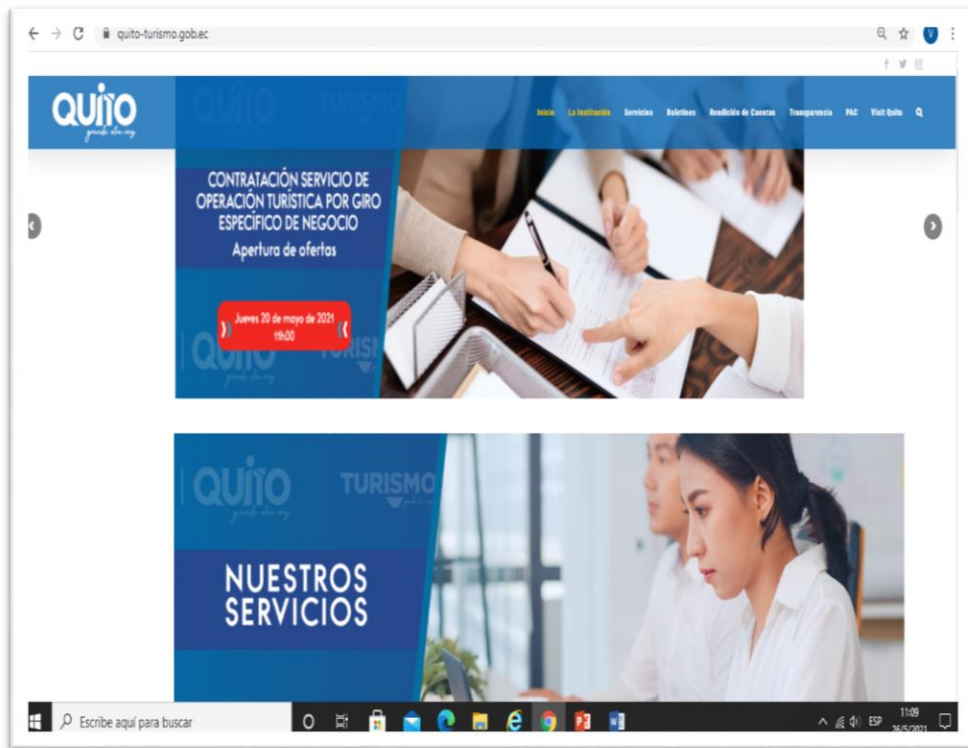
quito-turismo.gob.ec

QUITO
grande otra vez

Inicio La Institución Servicios Boletines Rendición de Cuentas Transparencia PAC Visit Quito

QUITO TURISMO

CONTRATACIÓN SERVICIO DE OPERACIÓN TURÍSTICA POR GIRO ESPECÍFICO DE NEGOCIO
Apertura de ofertas

Jueves 20 de mayo de 2021
11h00

QUITO grande otra vez TURISMO

QUITO grande otra vez TURISMO

NUESTROS SERVICIOS

Escribe aquí para buscar

ESP 11:09 26/5/2021